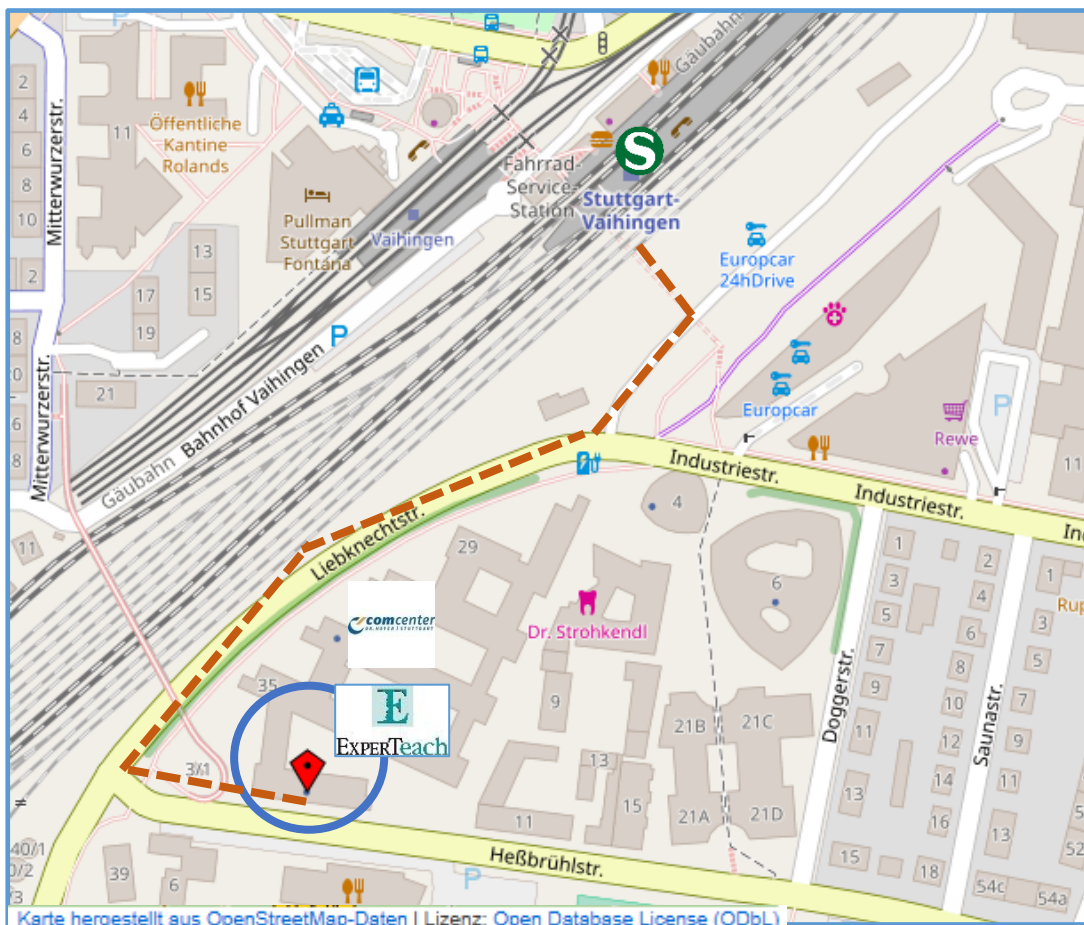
P
2
4
6
8
10
2
Mitterwurzerstr.
11
Öffentliche Kantine Rolands
Pullman Stuttgart Fontana
13
15
17
19
Gäubahn
Fahrrad-Service-Station
S
Stuttgart-Vaihingen
Vaihingen
Europcar 24hDrive
8
70
21
P
6
8
Mitterwurzerstr.
Gäubahn
Bahnhof Vaihingen
Europcar
Rewe
P
Industriestr.
Industriestr.
In
11
Liebknechtstr.
29
4
6
comcenter
Dr. Strohkendl
1
2
1
3
4
3
Rup
5
6
5
7
8
Doggerstr.
35
E
EXPERTeach
9
9
10
7
3/1
21B
21C
11
12
9
13
14
Saunastr.
11
13
15
16
13
21A
21D
11
40/1
0/2
3
39
6
Heßbrühlstr.
15
18
52
54c
54a
P
Karte hergestellt aus OpenStreetMap-Daten | Lizenz: Open Database License (ODbL)